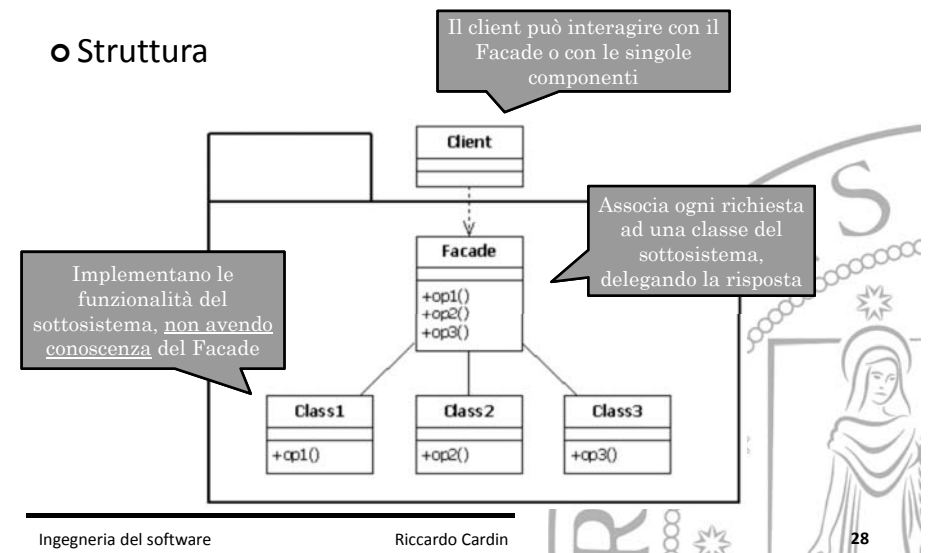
Struttura

Il client può interagire con il Facade o con le singole componenti

Client

Associa ogni richiesta ad una classe del sottosistema, delegando la risposta

Facade

+op1()
+op2()
+op3()

Implementano le funzionalità del sottosistema, non avendo conoscenza del Facade

Class1

+op1()

Class2

+op2()

Class3

+op3()

Ingegneria del software

Riccardo Cardin

28